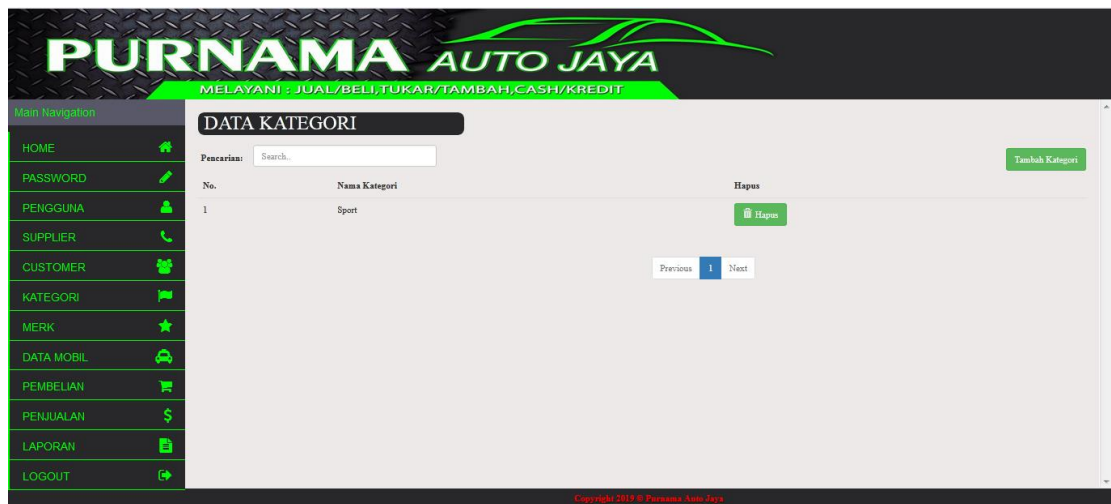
PURNAMA AUTO JAYA
MELAYANI : JUAL/BELI,TUKAR/TAMBAH,CASH/KREDIT

Main Navigation
HOME
PASSWORD
PENGGUNA
SUPPLIER
CUSTOMER
KATEGORI
MERK
DATA MOBIL
PEMBELIAN
PENJUALAN
LAPORAN
LOGOUT

DATA KATEGORI

Pencarian: Search...

Tambah Kategori

| No. | Nama Kategori | Hapus |
|---|---|---|
| 1 | Sport | Hapus |

Previous 1 Next

Copyright 2019 © Purnama Auto Jaya